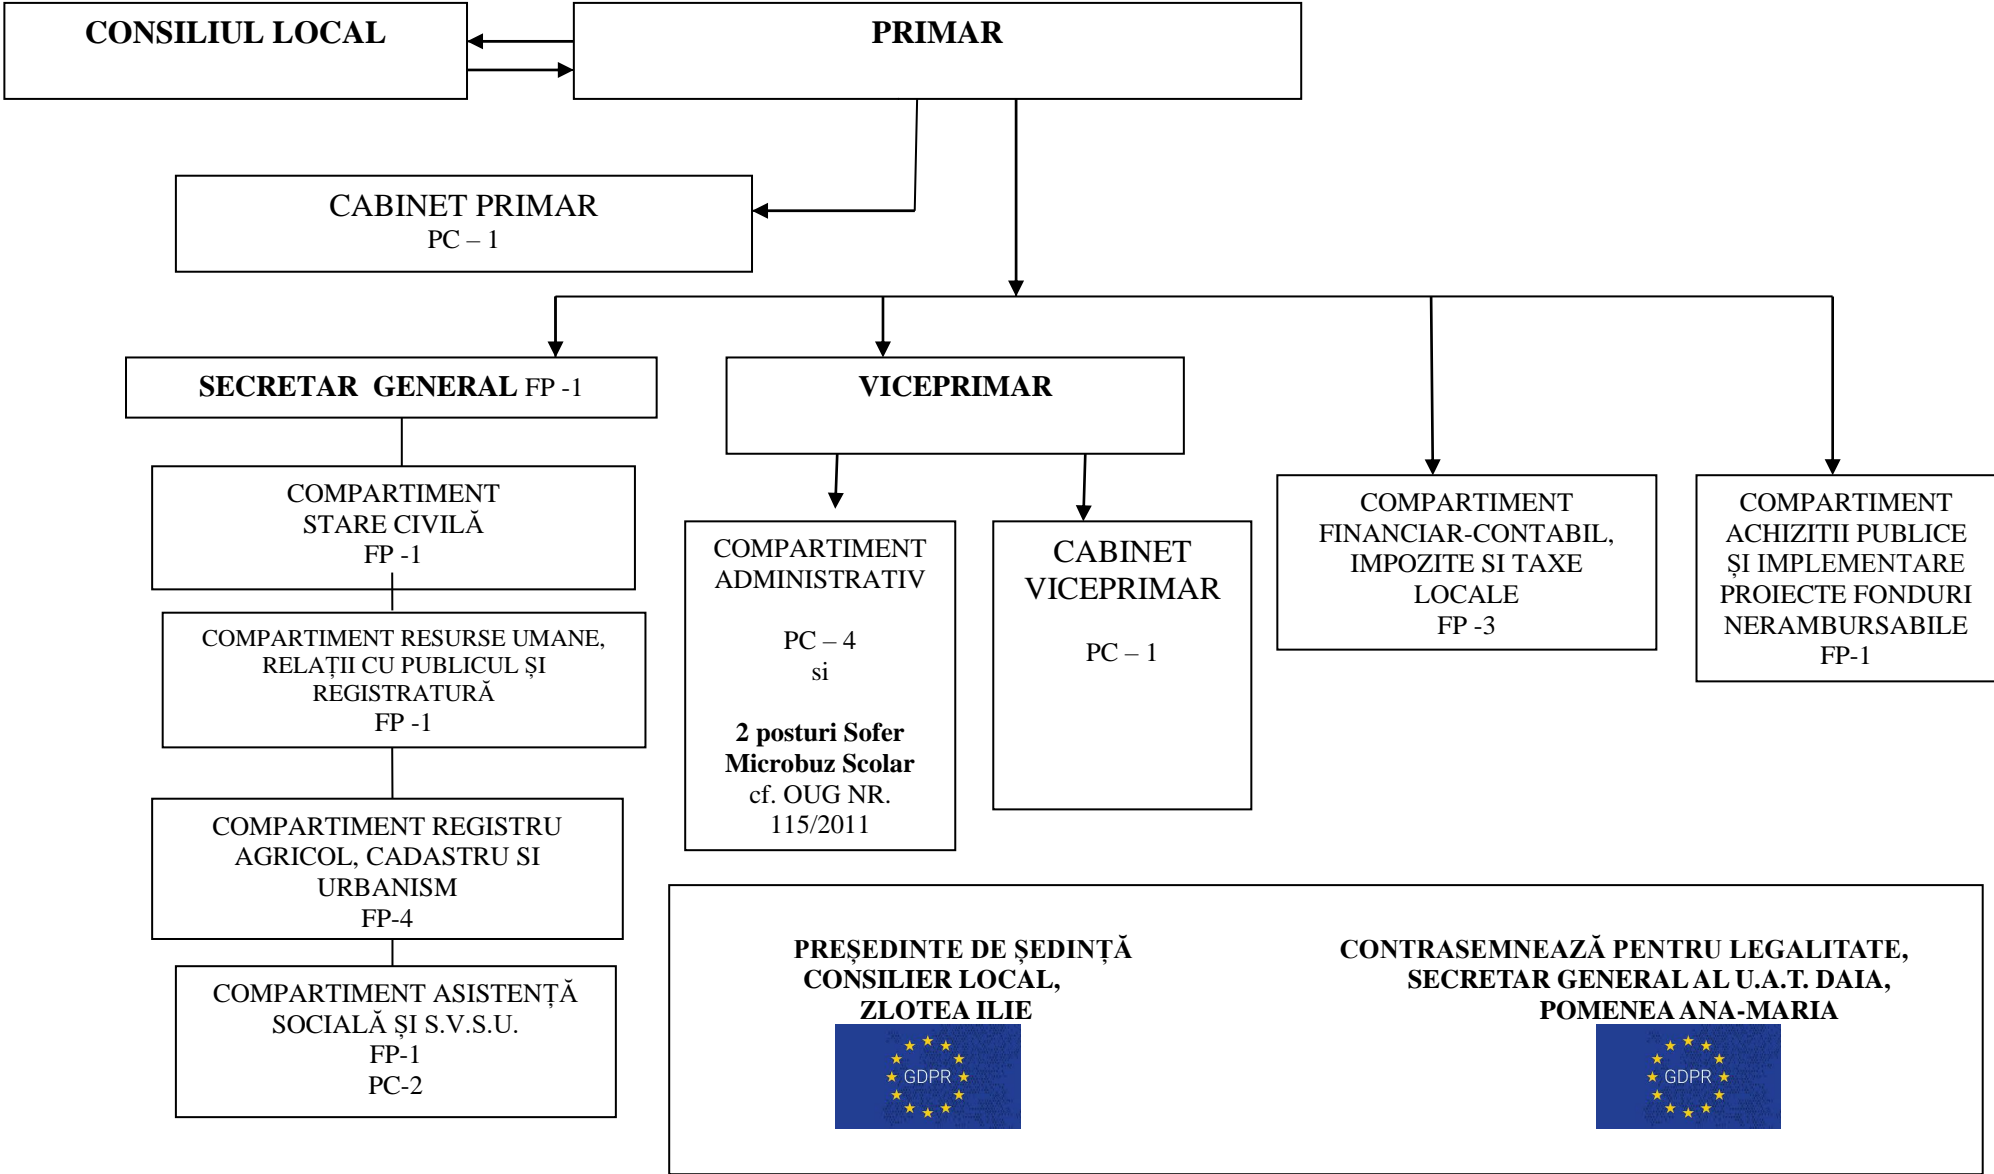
CONSILIUL LOCAL

PRIMAR

CABINET PRIMAR
PC – 1

SECRETAR GENERAL FP -1

VICEPRIMAR

COMPARTIMENT STARE CIVILĂ FP -1

COMPARTIMENT RESURSE UMANE, RELAȚII CU PUBLICUL ȘI REGISTRATURĂ FP -1

COMPARTIMENT REGISTRU AGRICOL, CADASTRU SI URBANISM FP-4

COMPARTIMENT ASISTENȚĂ SOCIALĂ ȘI S.V.S.U. FP-1 PC-2

COMPARTIMENT ADMINISTRATIV

PC – 4
si

2 posturi Sofer Microbuz Scolar cf. OUG NR. 115/2011

CABINET VICEPRIMAR

PC – 1

COMPARTIMENT FINANCIAR-CONTABIL, IMPOZITE SI TAXE LOCALE FP -3

COMPARTIMENT ACHIZITII PUBLICE ȘI IMPLEMENTARE PROIECTE FONDURI NERAMBURSABILE FP-1

PREȘEDINTE DE ȘEDINȚĂ
CONSILIER LOCAL,
ZLOTEA ILIE

GDPR

CONTRASEMNEAZĂ PENTRU LEGALITATE,
SECRETAR GENERAL AL U.A.T. DAIA,
POMENEA ANA-MARIA

GDPR